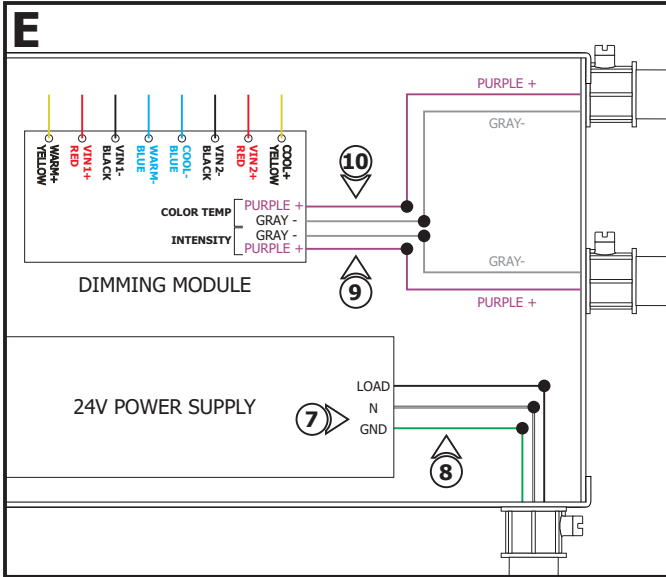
E

WARM+ YELLOW
VIN1+ RED
VIN1- BLACK
WARM- BLUE
COOL- BLUE
VIN2- BLACK
VIN2+ RED
COOL+ YELLOW

PURPLE +
GRAY-
COLOR TEMP
PURPLE +
GRAY -
GRAY -
INTENSITY
PURPLE +
10
9
GRAY-
PURPLE +
DIMMING MODULE

24V POWER SUPPLY
LOAD
N
GND
7
8